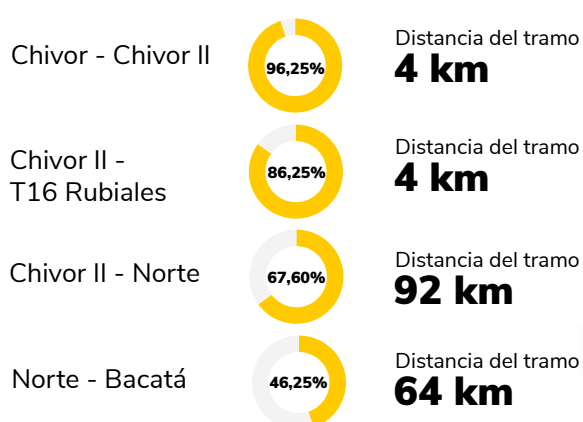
Chivor - Chivor II
96,25%
Distancia del tramo
4 km

Chivor II - T16 Rubiales
86,25%
Distancia del tramo
4 km

Chivor II - Norte
67,60%
Distancia del tramo
92 km

Norte - Bacatá
46,25%
Distancia del tramo
64 km